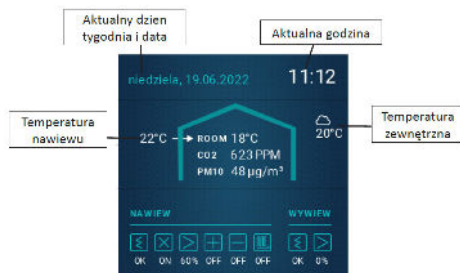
Aktualny dzien tygodnia i data

Aktualna godzina

niedziela, 19.06.2022

11:12

Temperatura nawiewu

22°C

ROOM 18°C
CO2 623 PPM
PM10 48 µg/m³

20°C

Temperatura zewnętrzna

NAWIEW

OK ON 60% OFF OFF OFF

WYWIEW

OK 0%